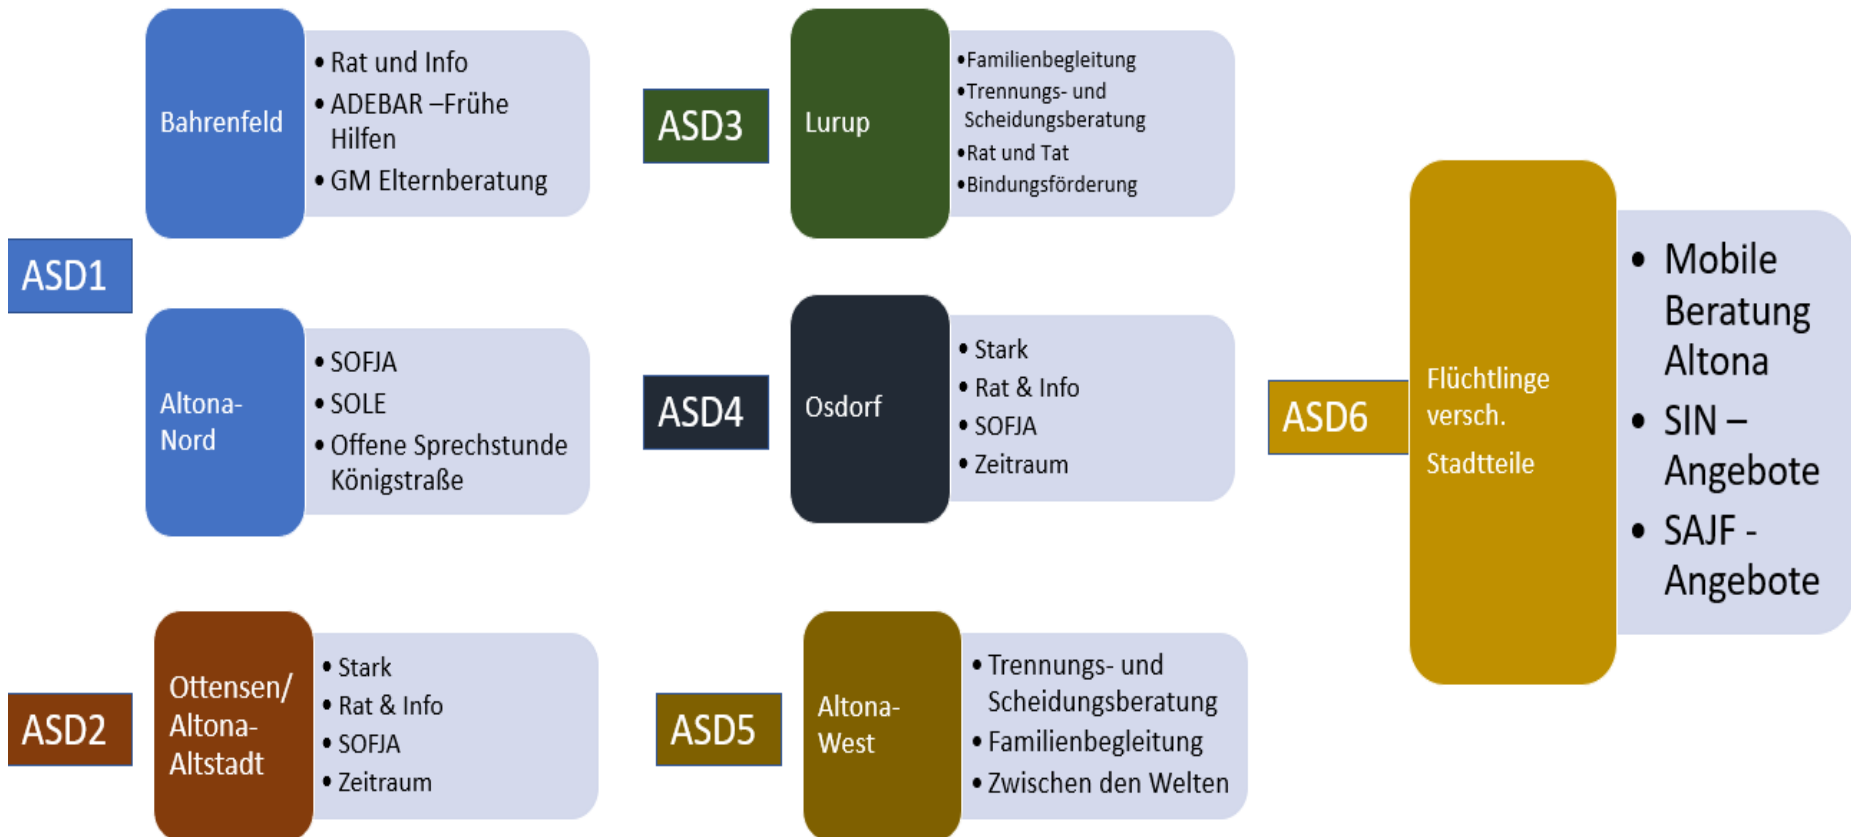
ASD1

Bahrenfeld

- Rat und Info
- ADEBAR –Frühe Hilfen
- GM Elternberatung

Altona-Nord

- SOFJA
- SOLE
- Offene Sprechstunde Königstraße

ASD2

Ottensen/ Altona-Altstadt

- Stark
- Rat & Info
- SOFJA
- Zeitraum

ASD3

Lurup

- Familienbegleitung
- Trennungs- und Scheidungsberatung
- Rat und Tat
- Bindungsförderung

ASD4

Osdorf

- Stark
- Rat & Info
- SOFJA
- Zeitraum

ASD5

Altona-West

- Trennungs- und Scheidungsberatung
- Familienbegleitung
- Zwischen den Welten

ASD6

Flüchtlinge versch. Stadtteile

- Mobile Beratung Altona
- SIN – Angebote
- SAJF - Angebote